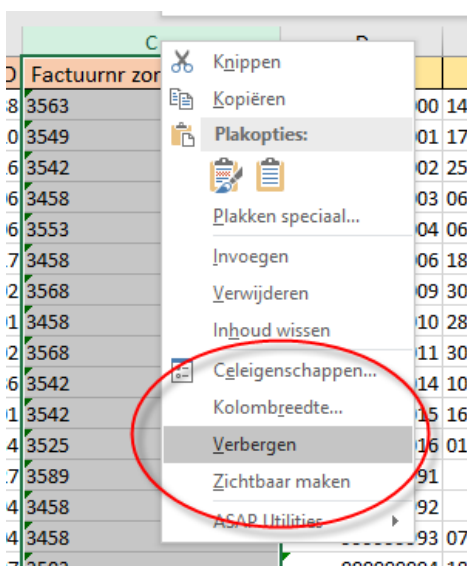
C
D
D
Factuurnr zor
3563
3549
3542
3458
3553
3458
3568
3458
3568
3542
3542
3525
3589
3458
3458

Knippen
Kopiëren
Plakopties:
Plakken speciaal...
Invoegen
Verwijderen
Inhoud wissen
Celeigenschappen...
Kolombreedte...
Verbergen
Zichtbaar maken
ASAP Utilities

00 14
01 17
02 25
03 06
04 06
06 18
09 30
10 28
11 30
14 10
15 16
16 01
91
92
93 07